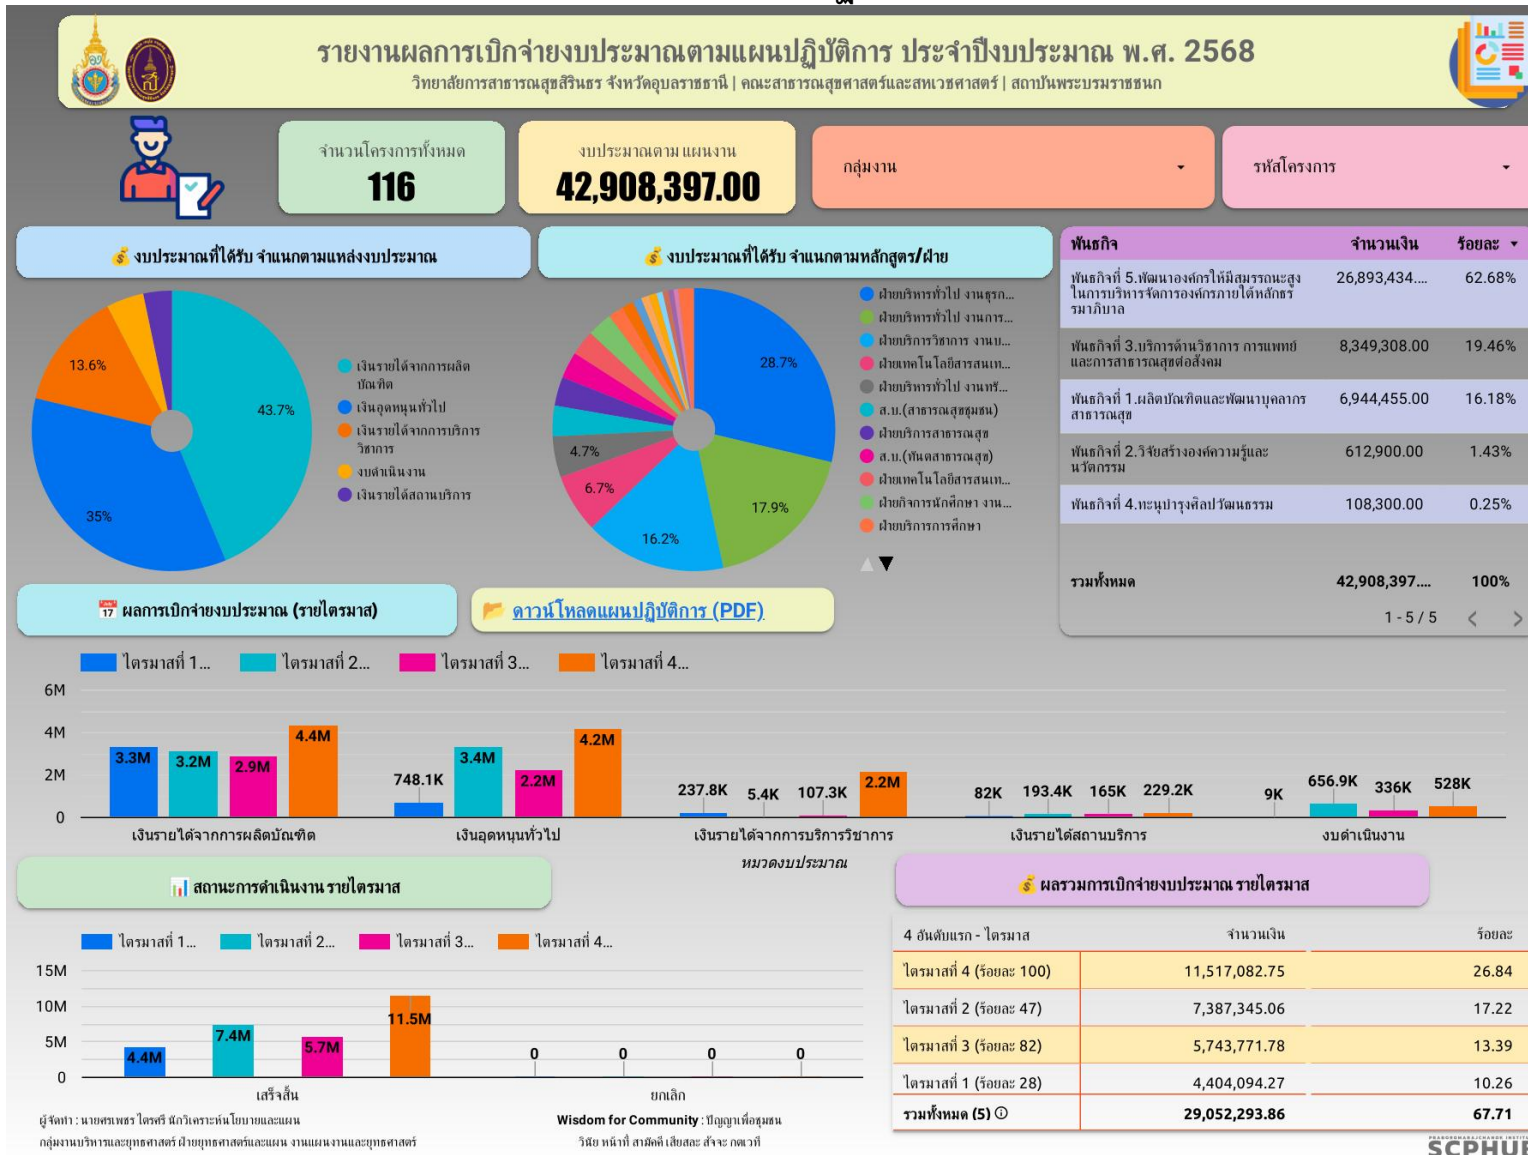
รายงานผลการเบิกจ่ายงบประมาณตามแผนปฏิบัติการ ประจำปีงบประมาณ พ.ศ. 2568
วิทยาลัยการสาธารณสุขสิรินธร จังหวัดอุบลราชธานี | คณะสาธารณสุขศาสตร์และสหเวชศาสตร์ | สถาบันพระบรมราชชนก

จำนวนโครงการทั้งหมด
116

งบประมาณตามแผนงาน
42,908,397.00

กลุ่มงาน

รหัสโครงการ

งบประมาณที่ได้รับ จำแนกตามแหล่งงบประมาณ

13.6%
43.7%
35%

เงินรายได้จากการผลิตบัณฑิต
เงินอุดหนุนทั่วไป
เงินรายได้จากการบริการวิชาการ
งบดำเนินงาน
เงินรายได้สถานบริการ

งบประมาณที่ได้รับ จำแนกตามหลักสูตร/ฝ่าย

28.7%
4.7%
6.7%
16.2%
17.9%

ฝ่ายบริหารทั่วไป งานธุรก...
ฝ่ายบริหารทั่วไป งานการ...
ฝ่ายบริการวิชาการ งานบ...
ฝ่ายเทคโนโลยีสารสนเท...
ฝ่ายบริหารทั่วไป งานทร...
ส.บ.(สาธารณสุขชุมชน)
ฝ่ายบริการสาธารณสุข
ส.บ.(ทันตสาธารณสุข)
ฝ่ายเทคโนโลยีสารสนเท...
ฝ่ายกิจการนักศึกษา งาน...
ฝ่ายบริการการศึกษา

| พันธกิจ | จำนวนเงิน | ร้อยละ |
|---|---|---|
| พันธกิจที่ 5.พัฒนาองค์กรให้มีสมรรถนะสูงในการบริหารจัดการองค์กรภายใต้หลักธรรมาภิบาล | 26,893,434.... | 62.68% |
| พันธกิจที่ 3.บริการด้านวิชาการ การแพทย์และการสาธารณสุขต่อสังคม | 8,349,308.00 | 19.46% |
| พันธกิจที่ 1.ผลิตบัณฑิตและพัฒนาบุคลากรสาธารณสุข | 6,944,455.00 | 16.18% |
| พันธกิจที่ 2.วิจัยสร้างองค์ความรู้และนวัตกรรม | 612,900.00 | 1.43% |
| พันธกิจที่ 4.ทะนุบำรุงศิลปวัฒนธรรม | 108,300.00 | 0.25% |
| รวมทั้งหมด | 42,908,397.... | 100% |

1 - 5 / 5

ผลการเบิกจ่ายงบประมาณ (รายไตรมาส)

ดาวน์โหลดแผนปฏิบัติการ (PDF)

ไตรมาสที่ 1... ไตรมาสที่ 2... ไตรมาสที่ 3... ไตรมาสที่ 4...

6M
4M
2M
0

3.3M 3.2M 2.9M 4.4M
748.1K 3.4M 2.2M 4.2M
237.8K 5.4K 107.3K 2.2M
82K 193.4K 165K 229.2K
9K 656.9K 336K 528K

เงินรายได้จากการผลิตบัณฑิต
เงินอุดหนุนทั่วไป
เงินรายได้จากการบริการวิชาการ
เงินรายได้สถานบริการ
งบดำเนินงาน

หมวดงบประมาณ

สถานะการดำเนินงาน รายไตรมาส

ไตรมาสที่ 1... ไตรมาสที่ 2... ไตรมาสที่ 3... ไตรมาสที่ 4...

15M
10M
5M
0

4.4M 7.4M 5.7M 11.5M
0 0 0 0

เสร็จสิ้น
ยกเลิก

ผลรวมการเบิกจ่ายงบประมาณ รายไตรมาส

| 4 อันดับแรก - ไตรมาส | จำนวนเงิน | ร้อยละ |
|---|---|---|
| ไตรมาสที่ 4 (ร้อยละ 100) | 11,517,082.75 | 26.84 |
| ไตรมาสที่ 2 (ร้อยละ 47) | 7,387,345.06 | 17.22 |
| ไตรมาสที่ 3 (ร้อยละ 82) | 5,743,771.78 | 13.39 |
| ไตรมาสที่ 1 (ร้อยละ 28) | 4,404,094.27 | 10.26 |
| รวมทั้งหมด (5) | 29,052,293.86 | 67.71 |

ผู้จัดทำ : นายศรเพชร ไตรศรี นักวิเคราะห์นโยบายและแผน
กลุ่มงานบริหารและยุทธศาสตร์ ฝ่ายยุทธศาสตร์และแผน งานแผนงานและยุทธศาสตร์

Wisdom for Community : ปัญญาเพื่อชุมชน
วินัย หน้าที่ สามัคคี เสียสละ สัจจะ กตเวที

SCPHUB